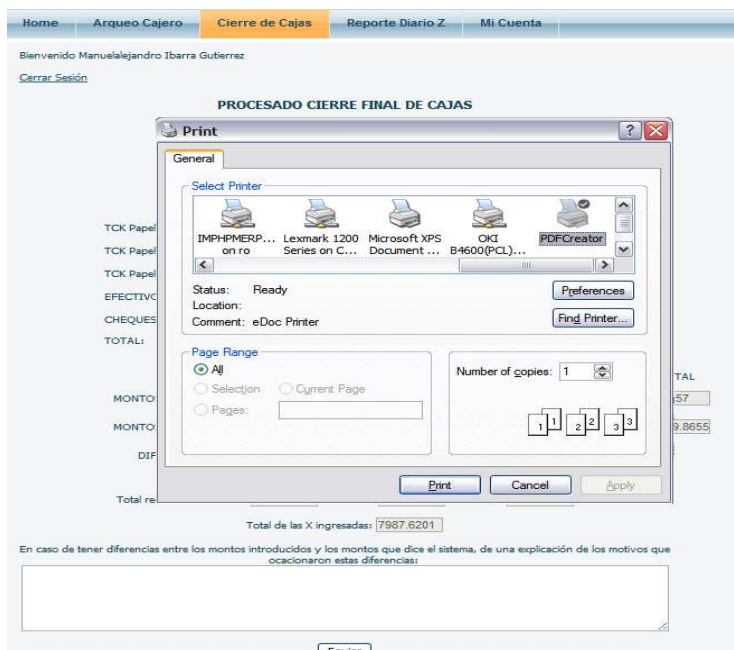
Home | Arqueo Cajero | Cierre de Cajas | Reporte Diario Z | Mi Cuenta

Bienvenido Manuelalejandro Ibarra Gutierrez

Cerrar Sesión

PROCESADO CIERRE FINAL DE CAJAS

Print

General

Select Printer

IMPHPMERP... on ro
Lexmark 1200 Series on C...
Microsoft XPS Document ...
OKI B4600(PCL)...
PDFCreator

Status: Ready
Location:
Comment: eDoc Printer

Preferences

Find Printer...

Page Range
All
Selection
Current Page
Pages:

Number of copies: 1

1 1 2 2 3 3

Print
Cancel
Apply

TCK Papel
TCK Papel
TCK Papel
EFECTIVO
CHEQUES
TOTAL:

TAL
MONTO
57
MONTO
9.8655
DIF

Total re

Total de las X ingresadas: 7987.6201

En caso de tener diferencias entre los montos introducidos y los montos que dice el sistema, de una explicación de los motivos que ocacionaron estas diferencias:

Enviar